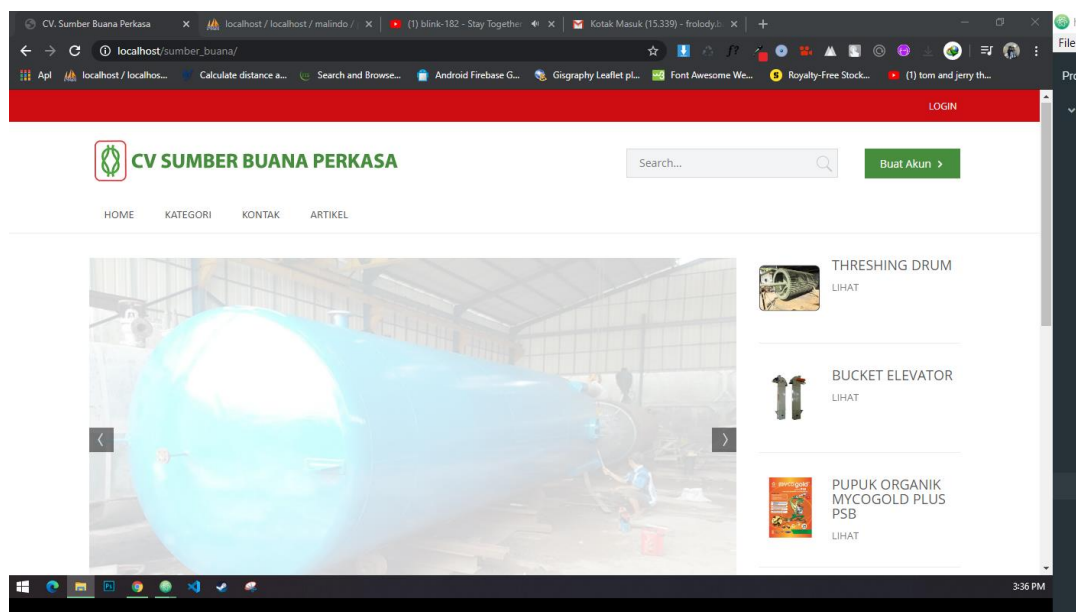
CV. Sumber Buana Perkasa × localhost / localhost / malindo / × (1) blink-182 - Stay Together × Kotak Masuk (15.339) - frolody.b × +

localhost/sumber_buana/

Apl localhost / localhos... Calculate distance a... Search and Browse... Android Firebase G... Gisgraphy Leaflet pl... Font Awesome We... Royalty-Free Stock... (1) tom and jerry th...

File

Pro

LOGIN

CV SUMBER BUANA PERKASA

Search...

Buat Akun >

HOME KATEGORI KONTAK ARTIKEL

THRESHING DRUM
LIHAT

BUCKET ELEVATOR
LIHAT

PUPUK ORGANIK MYCOGOLD PLUS PSB
LIHAT

3:36 PM